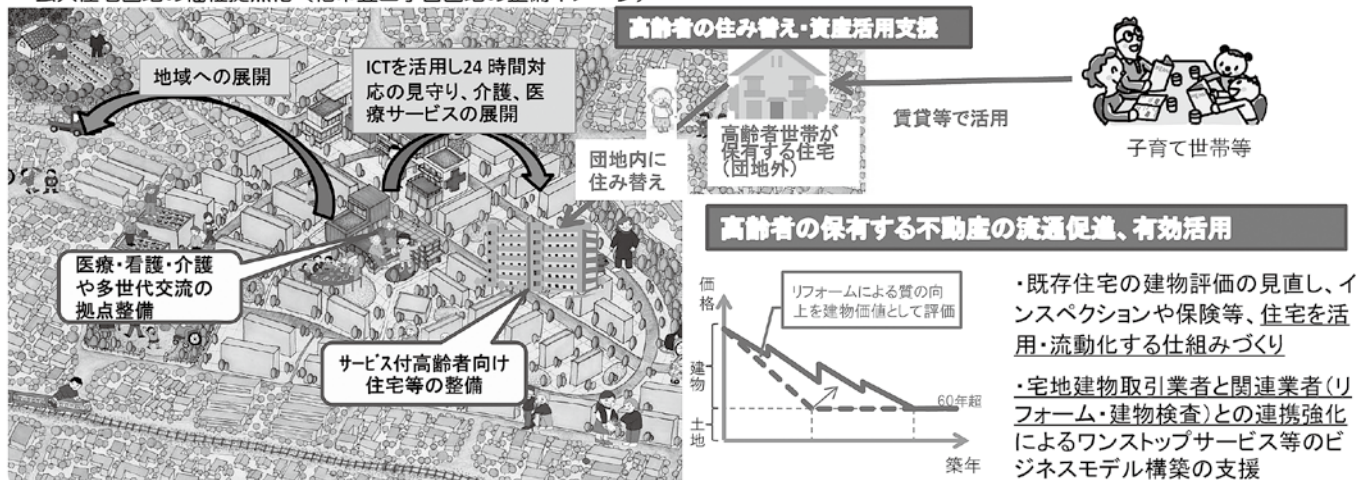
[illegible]

地域への展開

ICTを活用し24時間対応の見守り、介護、医療サービスの展開

医療・看護・介護や多世代交流の拠点整備

サービス付高齢者向け住宅等の整備

高齢者の住み替え・資産活用支援

団地内に住み替え

高齢者世帯が保有する住宅（団地外）

賃貸等で活用

子育て世帯等

高齢者の保有する不動産の流通促進、有効活用

価格

リフォームによる質の向上を建物価値として評価

建物

土地

60年超

築年

・既存住宅の建物評価の見直し、インスペクションや保険等、住宅を活用・流動化する仕組みづくり

・宅地建物取引業者と関連業者（リフォーム・建物検査）との連携強化によるワンストップサービス等のビジネスモデル構築の支援